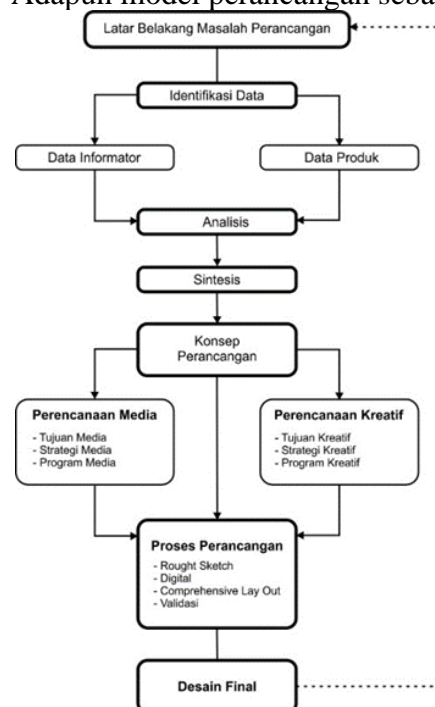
Adapun model perancangan seba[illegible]

Latar Belakang Masalah Perancangan

Identifikasi Data

Data Informator

Data Produk

Analisis

Sintesis

Konsep Perancangan

Perencanaan Media
- Tujuan Media
- Strategi Media
- Program Media

Perencanaan Kreatif
- Tujuan Kreatif
- Strategi Kreatif
- Program Kreatif

Proses Perancangan
- Rought Sketch
- Digital
- Comprehensive Lay Out
- Validasi

Desain Final